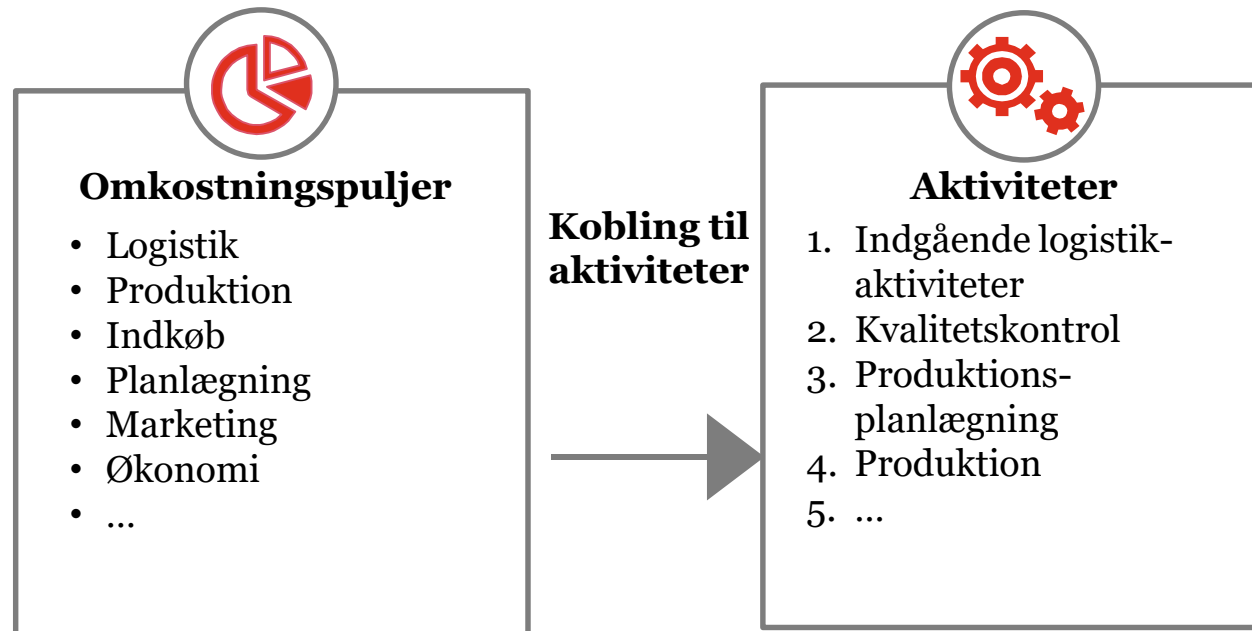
**Omkostningspuljer**

- Logistik
- Produktion
- Indkøb
- Planlægning
- Marketing
- Økonomi
- …

**Kobling til aktiviteter**

**Aktiviteter**

1. Indgående logistikaktiviteter
2. Kvalitetskontrol
3. Produktionsplanlægning
4. Produktion
5. …